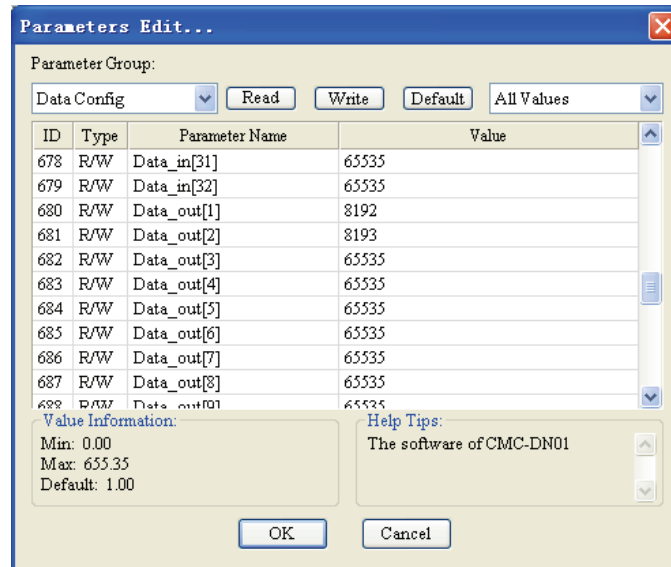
Parameters Edit...

Parameter Group:

Data Config Read Write Default All Values

| ID | Type | Parameter Name | Value |
|---|---|---|---|
| 678 | R/W | Data_in[31] | 65535 |
| 679 | R/W | Data_in[32] | 65535 |
| 680 | R/W | Data_out[1] | 8192 |
| 681 | R/W | Data_out[2] | 8193 |
| 682 | R/W | Data_out[3] | 65535 |
| 683 | R/W | Data_out[4] | 65535 |
| 684 | R/W | Data_out[5] | 65535 |
| 685 | R/W | Data_out[6] | 65535 |
| 686 | R/W | Data_out[7] | 65535 |
| 687 | R/W | Data_out[8] | 65535 |
| 688 | R/W | Data_out[9] | 65535 |

Value Information:
Min: 0.00
Max: 655.35
Default: 1.00

Help Tips:
The software of CMC-DN01

OK Cancel